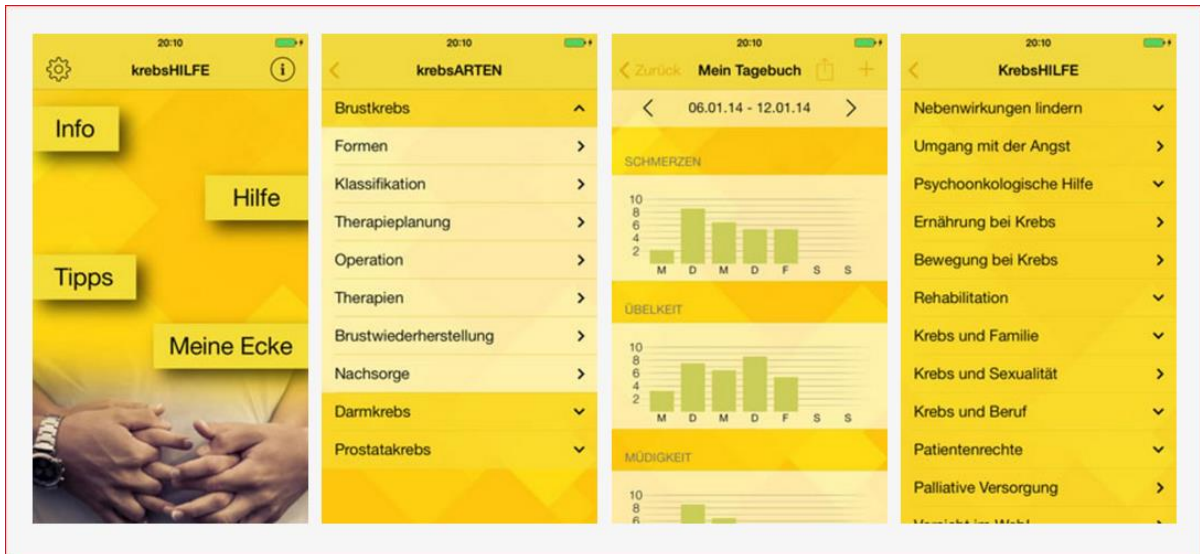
20:10
krebsHILFE
Info
Hilfe
Tipps
Meine Ecke

20:10
krebsARTEN
Brustkrebs
Formen
Klassifikation
Therapieplanung
Operation
Therapien
Brustwiederherstellung
Nachsorge
Darmkrebs
Prostatakrebs

20:10
Zurück Mein Tagebuch
06.01.14 - 12.01.14
SCHMERZEN
10
8
6
4
2
M D M D F S S
ÜBELKEIT
10
8
6
4
2
M D M D F S S
MÜDIGKEIT
10
8
6

20:10
KrebsHILFE
Nebenwirkungen lindern
Umgang mit der Angst
Psychoonkologische Hilfe
Ernährung bei Krebs
Bewegung bei Krebs
Rehabilitation
Krebs und Familie
Krebs und Sexualität
Krebs und Beruf
Patientenrechte
Palliative Versorgung
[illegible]